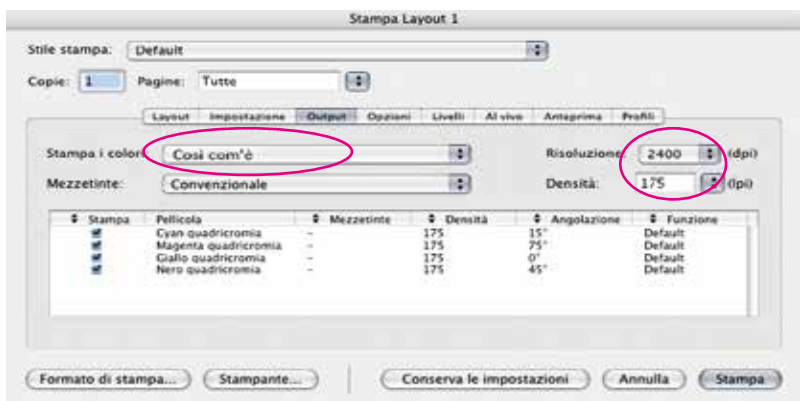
Stampa Layout 1

Stile stampa: Default

Copie: 1 Pagine: Tutte

Layout | Impostazione | Output | Opzioni | Livelli | Al vivo | Anteprima | Profili

Stampa i colori: Così com'è

Risoluzione: 2400 (dpi)

Mezzetinte: Convenzionale

Densità: 175 (lpi)

| Stampa | Pellicola | Mezzetinte | Densità | Angolazione | Funzione |
|---|---|---|---|---|---|
| ✔ | Cyan quadricromia | – | 175 | 15° | Default |
| ✔ | Magenta quadricromia | – | 175 | 75° | Default |
| ✔ | Giallo quadricromia | – | 175 | 0° | Default |
| ✔ | Nero quadricromia | – | 175 | 45° | Default |

Formato di stampa... Stampante... Conserva le impostazioni Annulla Stampa